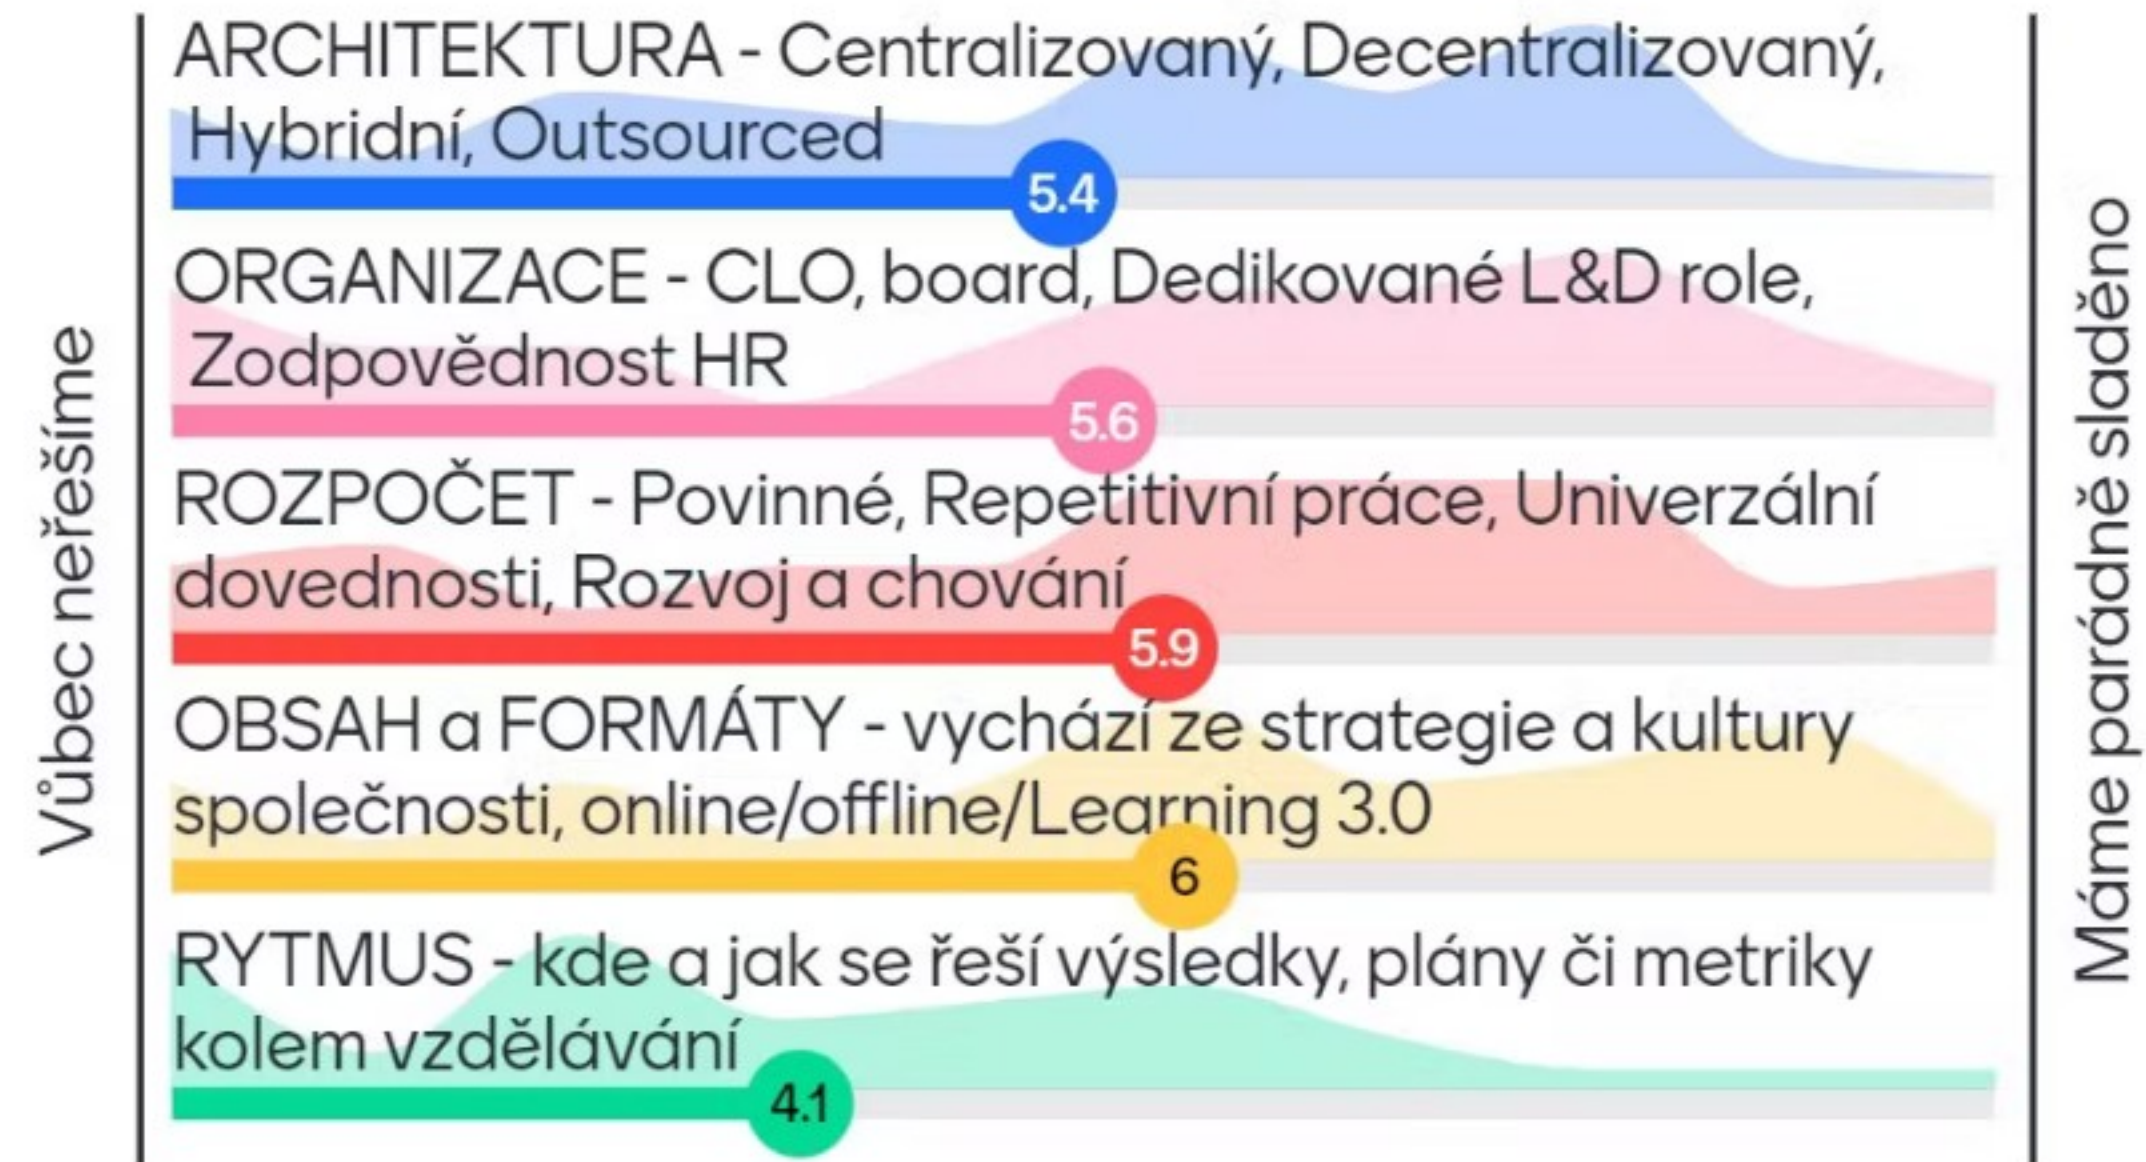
Vůbec neřešíme

ARCHITEKTURA - Centralizovaný, Decentralizovaný, Hybridní, Outsourced

5.4

ORGANIZACE - CLO, board, Dedikované L&D role, Zodpovědnost HR

5.6

ROZPOČET - Povinné, Repetitivní práce, Univerzální dovednosti, Rozvoj a chování

5.9

OBSAH a FORMÁTY - vychází ze strategie a kultury společnosti, online/offline/Learning 3.0

6

RYTMUS - kde a jak se řeší výsledky, plány či metriky kolem vzdělávání

4.1

Máme parádně sladěno